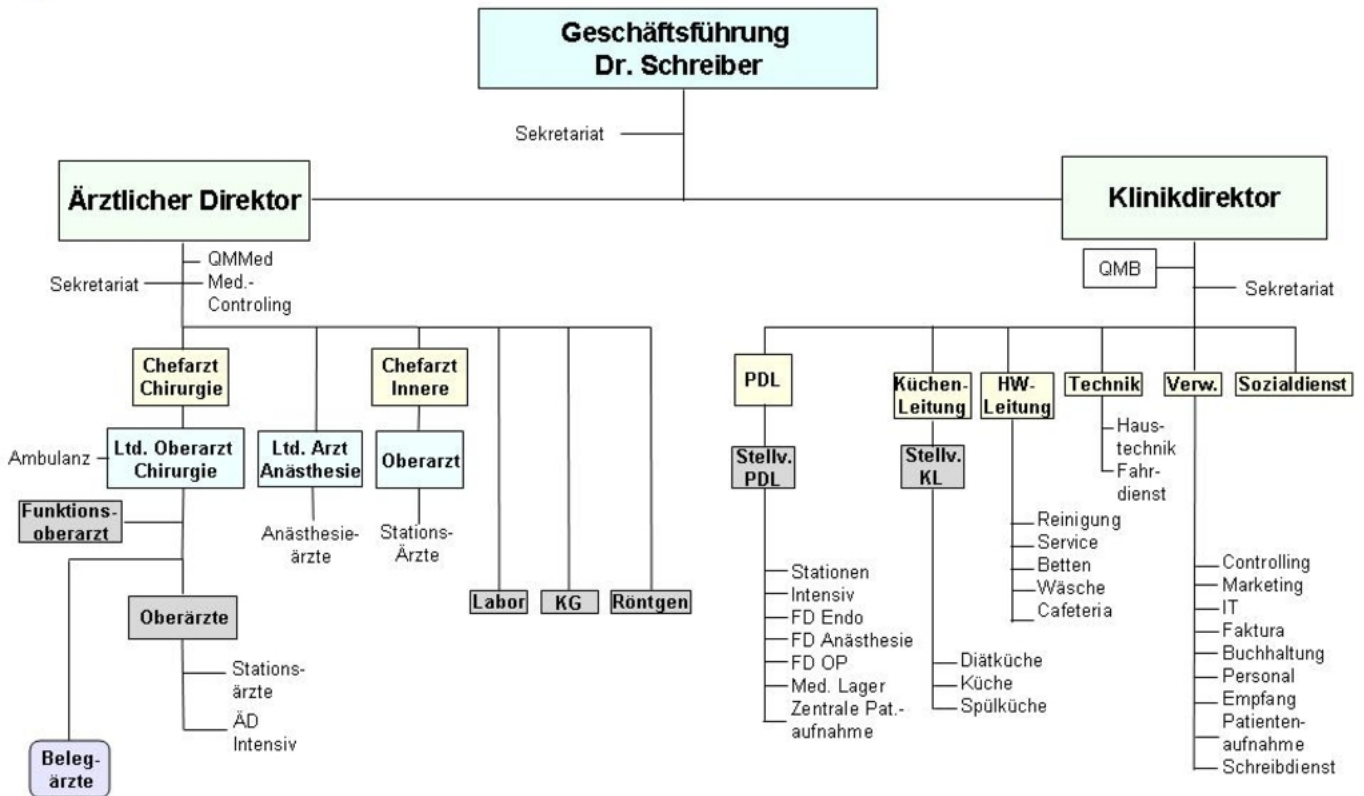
Geschäftsführung
Dr. Schreiber

Sekretariat

Ärztlicher Direktor

Klinikdirektor

Sekretariat
QMMed
Med.-Controling

QMB
Sekretariat

Chefarzt Chirurgie
Ambulanz
Ltd. Oberarzt Chirurgie
Funktionsoberarzt
Oberärzte
Stationsärzte
ÄD Intensiv
Belegärzte

Ltd. Arzt Anästhesie
Anästhesieärzte

Chefarzt Innere
Oberarzt
Stations-Ärzte

Labor
KG
Röntgen

PDL
Stellv. PDL
Stationen
Intensiv
FD Endo
FD Anästhesie
FD OP
Med. Lager
Zentrale Pat.-aufnahme

Küchen-Leitung
Stellv. KL
Diätküche
Küche
Spülküche

HW-Leitung
Reinigung
Service
Betten
Wäsche
Cafeteria

Technik
Haustechnik
Fahrdienst

Verw.
Controlling
Marketing
IT
Faktura
Buchhaltung
Personal
Empfang
Patientenaufnahme
Schreibdienst

Sozialdienst